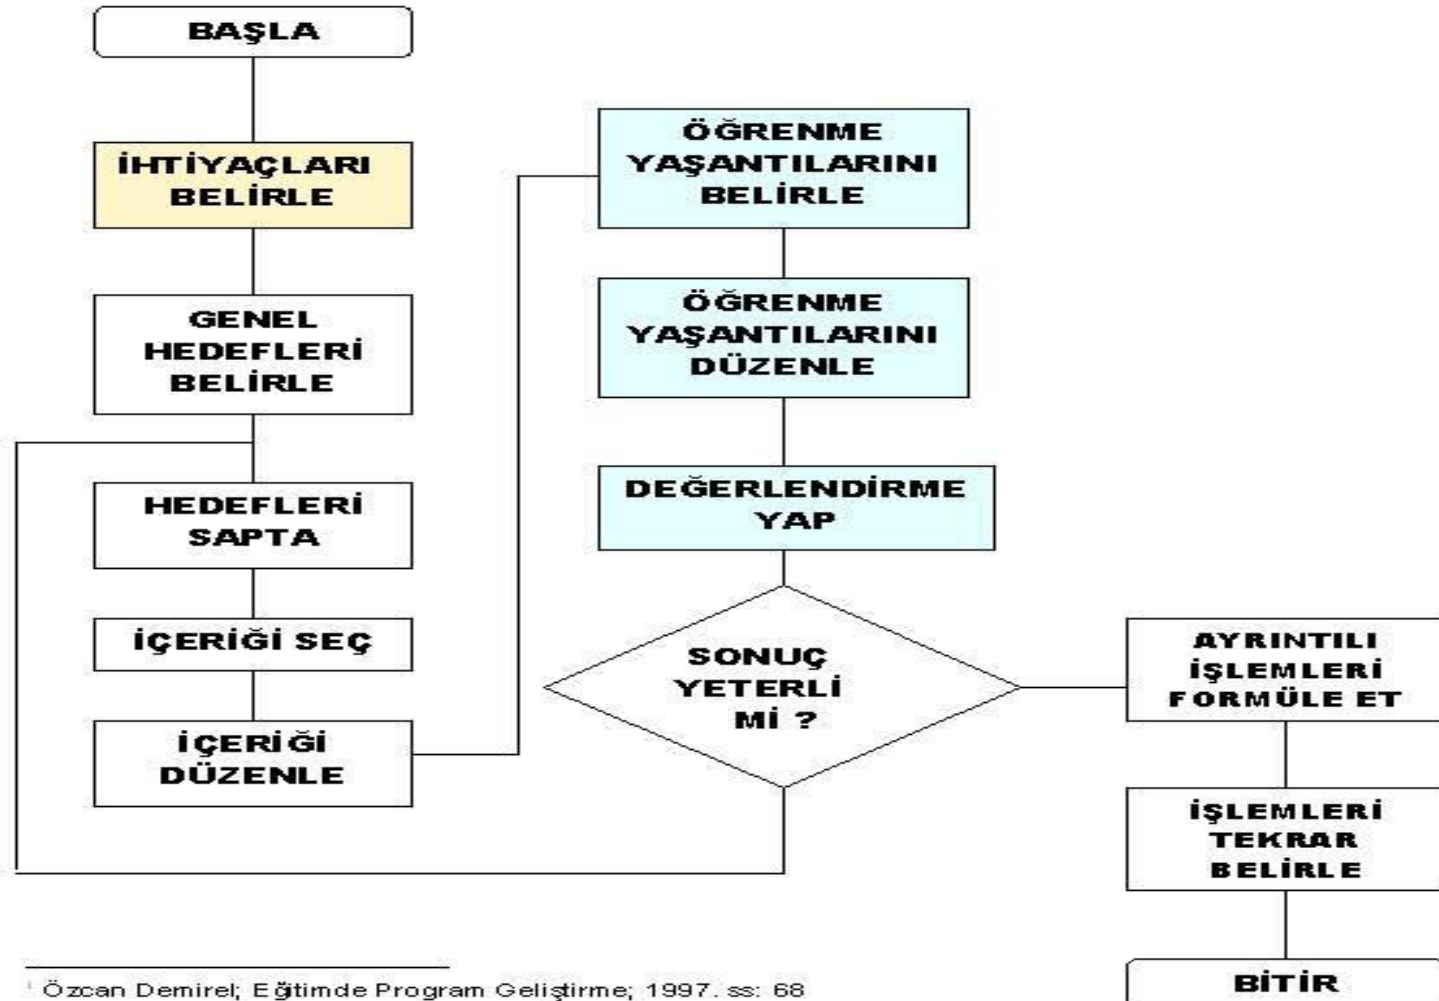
BAŞLA

İHTİYAÇLARI BELİRLE

GENEL HEDEFLERİ BELİRLE

HEDEFLERİ SAPTA

İÇERİĞİ SEÇ

İÇERİĞİ DÜZENLE

ÖĞRENME YAŞANTILARINI BELİRLE

ÖĞRENME YAŞANTILARINI DÜZENLE

DEĞERLENDİRME YAP

SONUÇ YETERLİ Mİ ?

AYRINTILI İŞLEMLERİ FORMÜLE ET

İŞLEMLERİ TEKRAR BELİRLE

BİTİR

$^1$ Özcan Demirel; Eğitimde Program Geliştirme; 1997. ss: 68